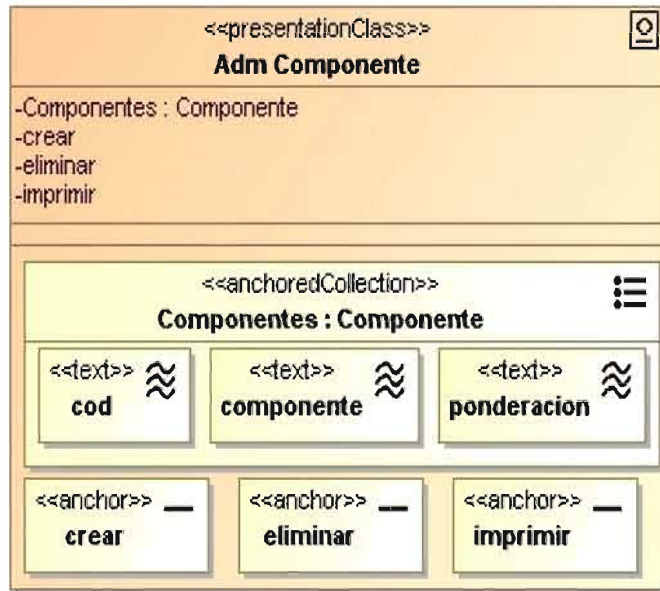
<<presentationClass>>
Adm Componente

-Componentes : Componente
-crear
-eliminar
-imprimir

<<anchoredCollection>>
Componentes : Componente

<<text>>
cod

<<text>>
componente

<<text>>
ponderacion

<<anchor>>
crear

<<anchor>>
eliminar

<<anchor>>
imprimir